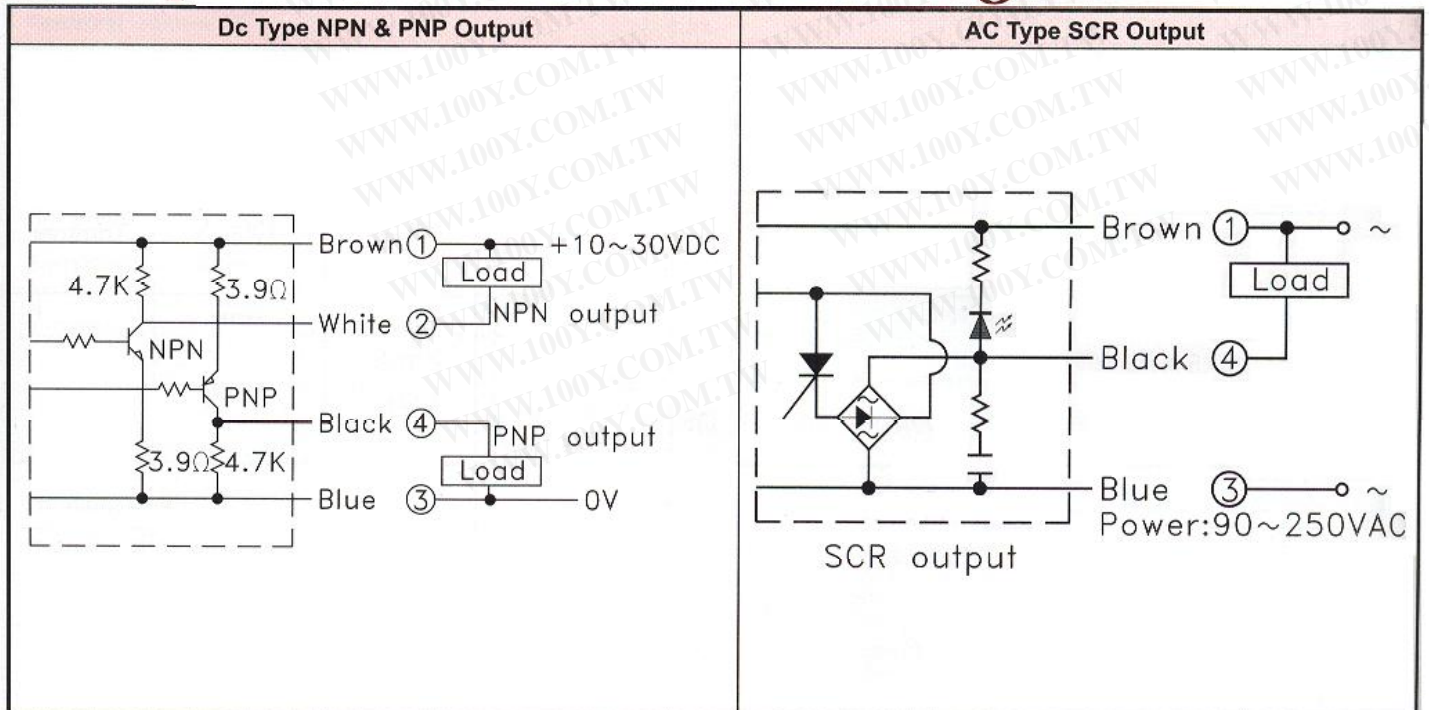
| Dc Type NPN & PNP Output | AC Type SCR Output |
|---|---|
| 4.7K, 3.9Ω, NPN, PNP, 3.9Ω, 4.7K, Brown ①, +10~30VDC, Load, White ②, NPN output, Black ④, PNP output, Load, Blue ③, 0V | Brown ①, ~, Load, Black ④, Blue ③, ~, Power:90~250VAC, SCR output |

WWW.100Y.COM.TW